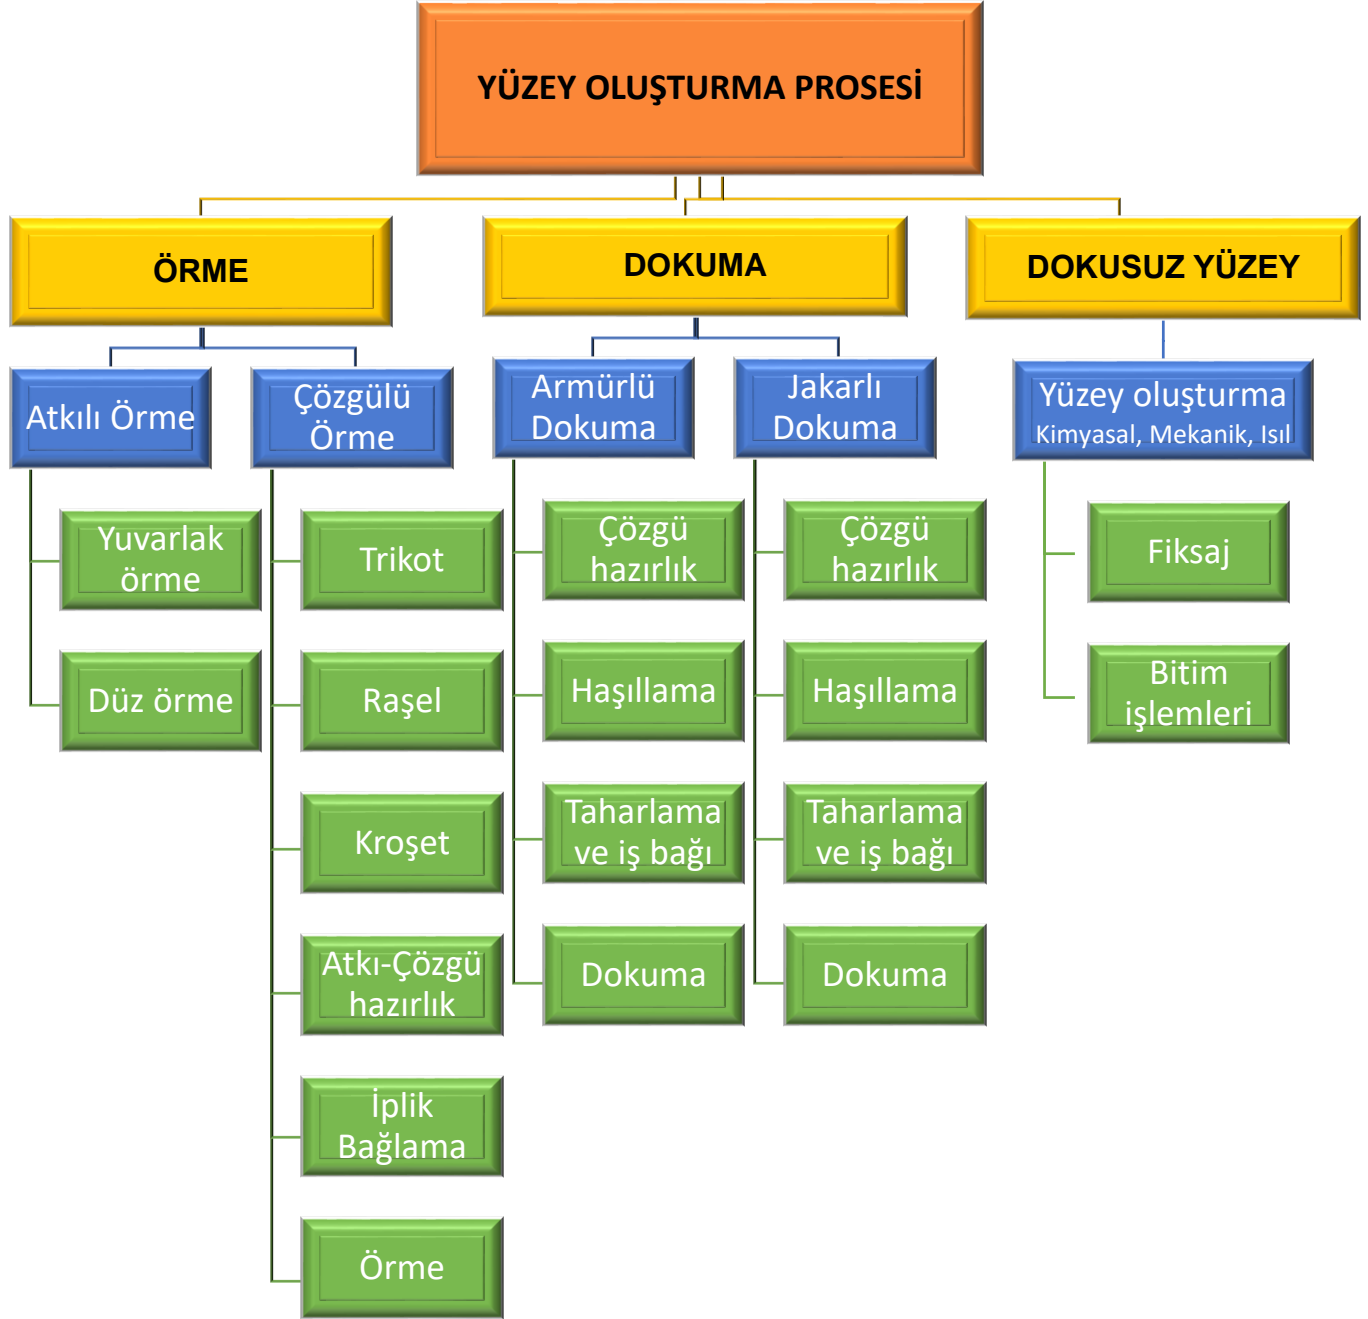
YÜZEY OLUŞTURMA PROSESİ

ÖRME

DOKUMA

DOKUSUZ YÜZEY

Atkılı Örme

Çözgülü Örme

Armürlü Dokuma

Jakarlı Dokuma

Yüzey oluşturma
Kimyasal, Mekanik, Isıl

Yuvarlak örme

Düz örme

Trikot

Raşel

Kroşet

Atkı-Çözgü hazırlık

İplik Bağlama

Örme

Çözgü hazırlık

Haşıllama

Taharlama ve iş bağı

Dokuma

Çözgü hazırlık

Haşıllama

Taharlama ve iş bağı

Dokuma

Fiksaj

Bitim işlemleri